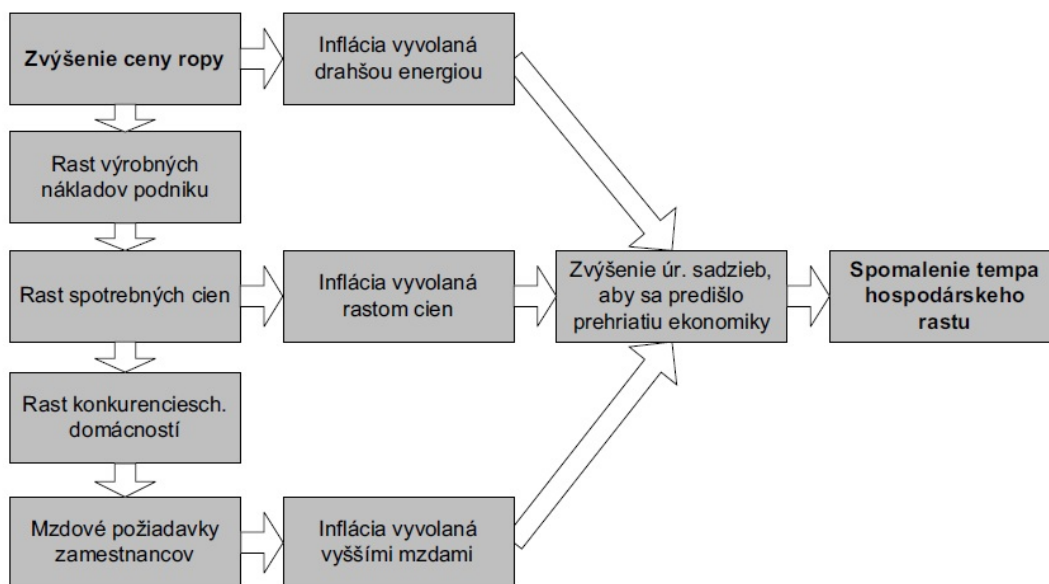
Zvýšenie ceny ropy

Inflácia vyvolaná drahšou energiou

Rast výrobných nákladov podniku

Rast spotrebných cien

Inflácia vyvolaná rastom cien

Zvýšenie úr. sadzieb, aby sa predišlo prehriatiu ekonomiky

Spomalenie tempa hospodárskeho rastu

Rast konkurenciesch. domácností

Mzdové požiadavky zamestnancov

Inflácia vyvolaná vyššími mzdami